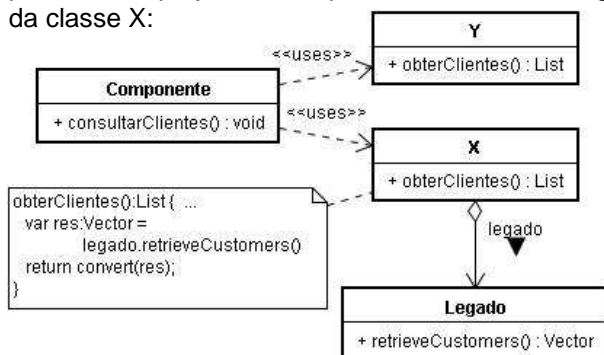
da classe X:

Y
+ obterClientes() : List

<<uses>>

Componente
+ consultarClientes() : void

<<uses>>

X
+ obterClientes() : List

obterClientes():List { ...
var res:Vector =
legado.retrieveCustomers()
return convert(res);
}

legado

Legado
+ retrieveCustomers() : Vector